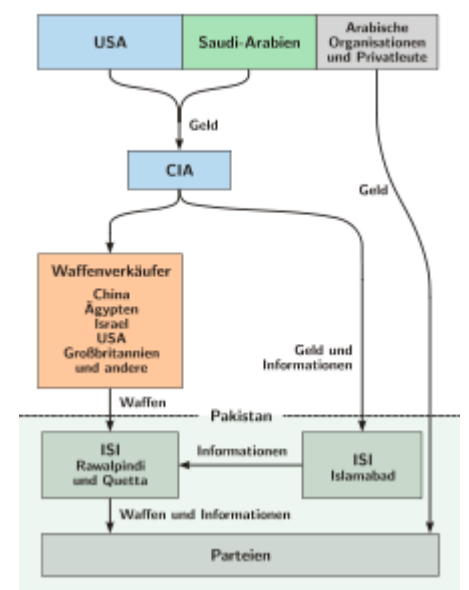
USA

Saudi-Arabien

Arabische Organisationen und Privatleute

Geld

CIA

Geld

Waffenverkäufer
China
Ägypten
Israel
USA
Großbritannien
und andere

Geld und Informationen

Waffen

Pakistan

ISI
Rawalpindi
und Quetta

Informationen

ISI
Islamabad

Waffen und Informationen

Parteien